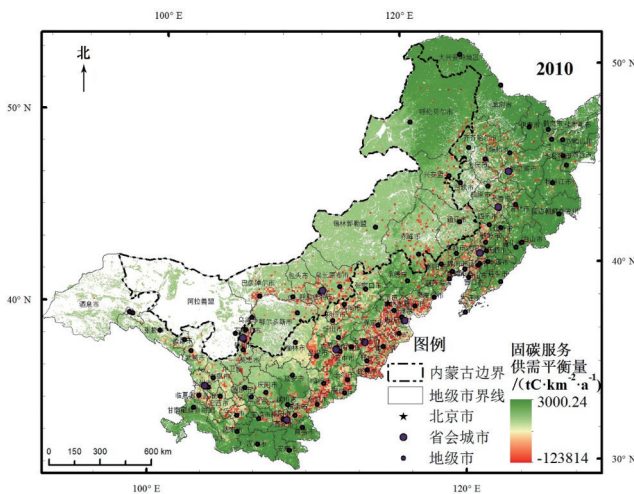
100° E
120° E
北
2010
50° N
50° N
40° N
40° N
30° N
阿拉善盟
锡林郭勒盟
图例
内蒙古边界
地级市界线
★ 北京市
省会城市
地级市
固碳服务供需平衡量/($tC\cdot km^{-2}\cdot a^{-1}$)
3000.24
-123814
0 150 300 600 km
100° E
120° E